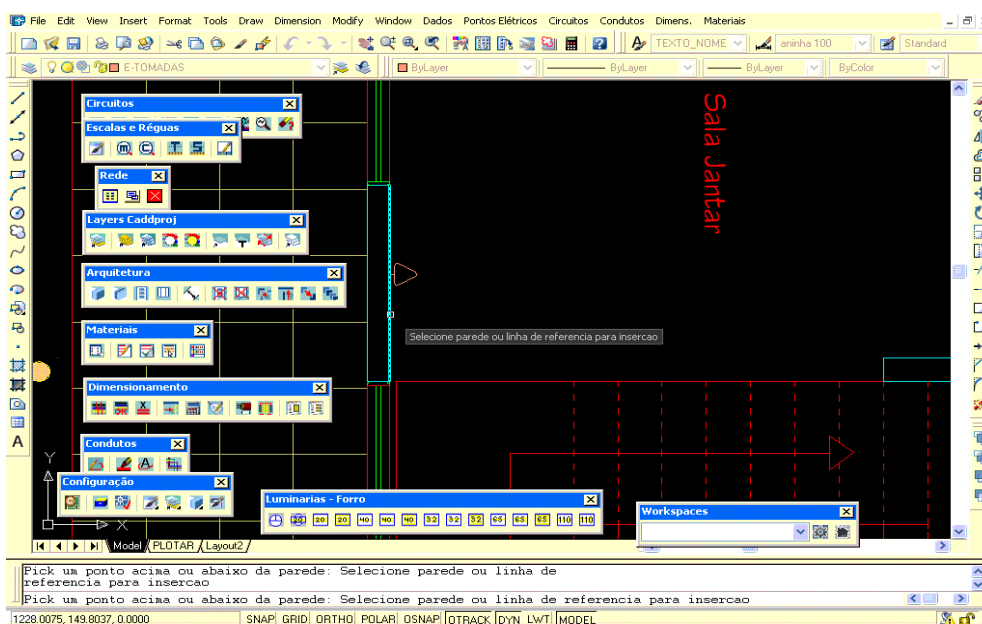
File Edit View Insert Format Tools Draw Dimension Modify Window Dados Pontos Elétricos Circuitos Condutos Dimens. Materiais

TEXTO_NOME | aninha 100 | Standard

E-TOMADAS | ByLayer | ByLayer | ByLayer | ByColor

Circuitos

Escalas e Réguas

Rede

Layers Caddproj

Arquitetura

Materiais

Dimensionamento

Condutos

Configuração

Luminarias - Forro

20 20 40 40 40 32 32 32 65 65 65 110 110

Workspaces

Sala Jantar

Selecione parede ou linha de referencia para insercao

Y

X

Model PLOTAR Layout2

Pick um ponto acima ou abaixo da parede: Selecione parede ou linha de referencia para insercao

Pick um ponto acima ou abaixo da parede: Selecione parede ou linha de referencia para insercao

1228.0075, 149.8037, 0.0000 SNAP GRID ORTHO POLAR OSNAP OTRACK DYN LWT MODEL